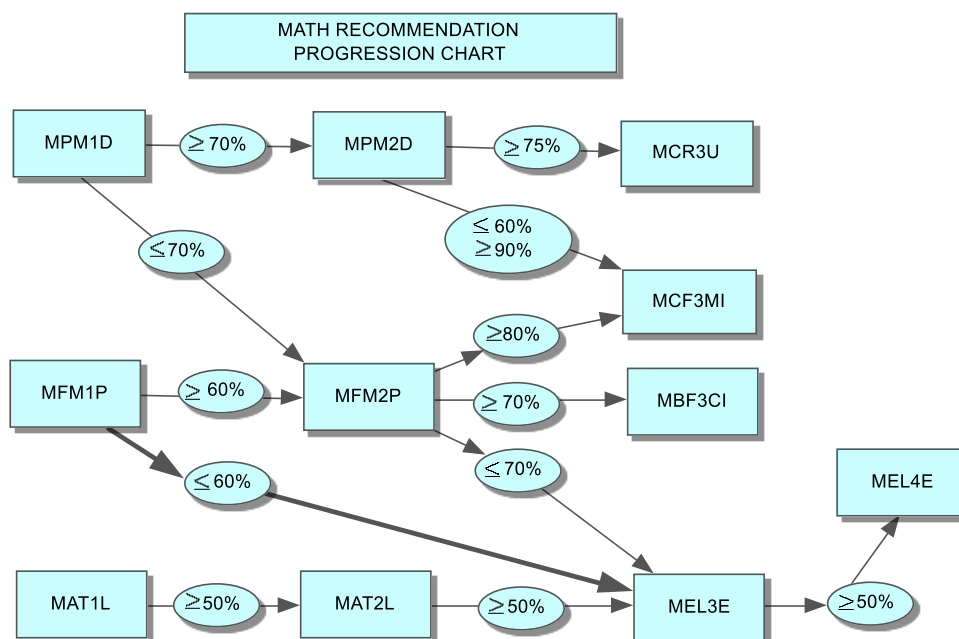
MATH RECOMMENDATION
PROGRESSION CHART

MPM1D

$\geq$ 70%

MPM2D

$\geq$ 75%

MCR3U

$\leq$ 60%
$\geq$ 90%

$\leq$ 70%

MCF3MI

$\geq$ 80%

MFM1P

$\geq$ 60%

MFM2P

$\geq$ 70%

MBF3CI

$\leq$ 70%

$\leq$ 60%

MEL4E

MAT1L

$\geq$ 50%

MAT2L

$\geq$ 50%

MEL3E

$\geq$ 50%